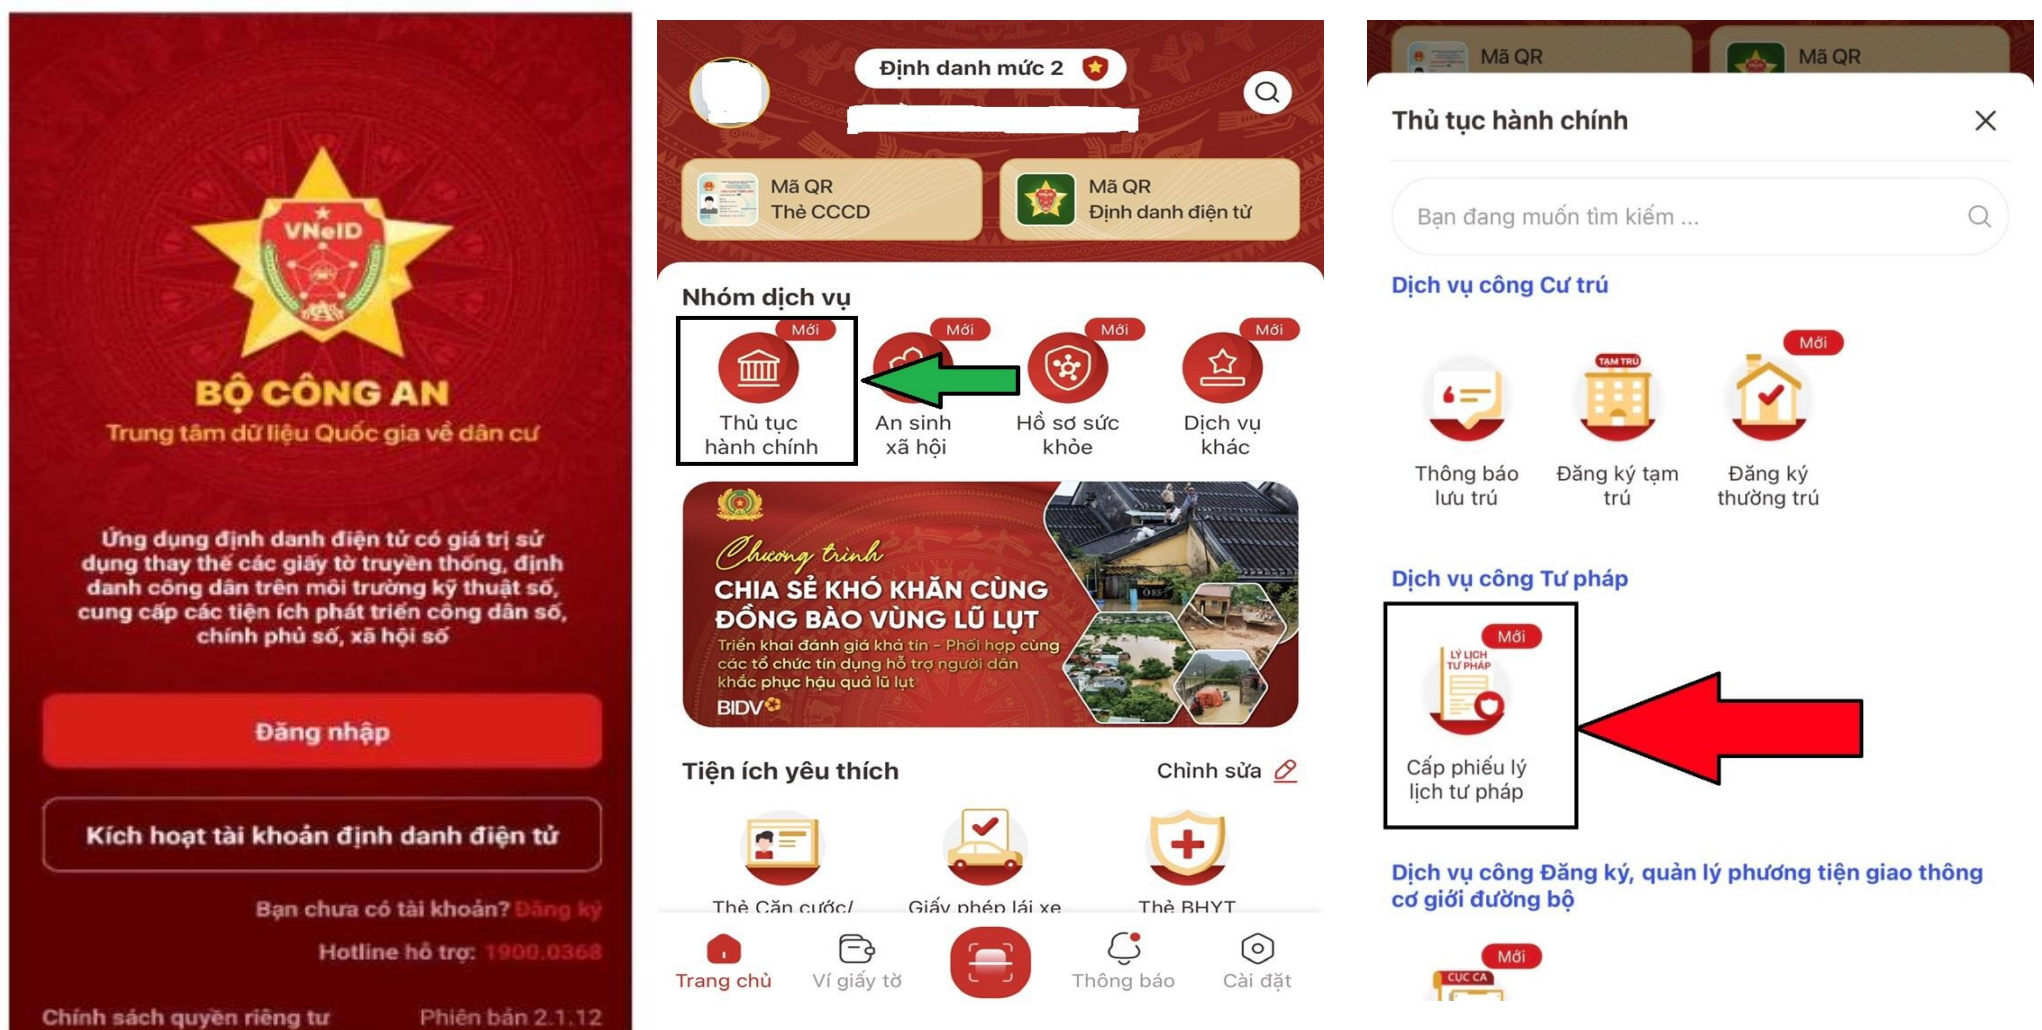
VNeID

BỘ CÔNG AN
Trung tâm dữ liệu Quốc gia về dân cư

Ứng dụng định danh điện tử có giá trị sử dụng thay thế các giấy tờ truyền thống, định danh công dân trên môi trường kỹ thuật số, cung cấp các tiện ích phát triển công dân số, chính phủ số, xã hội số

Đăng nhập

Kích hoạt tài khoản định danh điện tử

Bạn chưa có tài khoản? Đăng ký

Hotline hỗ trợ: 1900.0368

Chính sách quyền riêng tư Phiên bản 2.1.12

Định danh mức 2

Mã QR Thẻ CCCD

Mã QR Định danh điện tử

Nhóm dịch vụ

Mới
Thủ tục hành chính

Mới
An sinh xã hội

Mới
Hồ sơ sức khỏe

Mới
Dịch vụ khác

Chương trình
CHIA SẺ KHÓ KHĂN CÙNG ĐỒNG BÀO VÙNG LŨ LỤT
Triển khai đánh giá khả tín - Phối hợp cùng các tổ chức tín dụng hỗ trợ người dân khắc phục hậu quả lũ lụt
BIDV

Tiện ích yêu thích
Chỉnh sửa

Thẻ Căn cước/
Giấy phép lái xe
Thẻ BHYT

Trang chủ
Ví giấy tờ
Thông báo
Cài đặt

Mã QR
Mã QR

Thủ tục hành chính

Bạn đang muốn tìm kiếm ...

Dịch vụ công Cư trú

Thông báo lưu trú

TẠM TRÚ
Đăng ký tạm trú

Mới
Đăng ký thường trú

Dịch vụ công Tư pháp

Mới
LÝ LỊCH TƯ PHÁP
Cấp phiếu lý lịch tư pháp

Dịch vụ công Đăng ký, quản lý phương tiện giao thông cơ giới đường bộ

Mới
CỤC CA